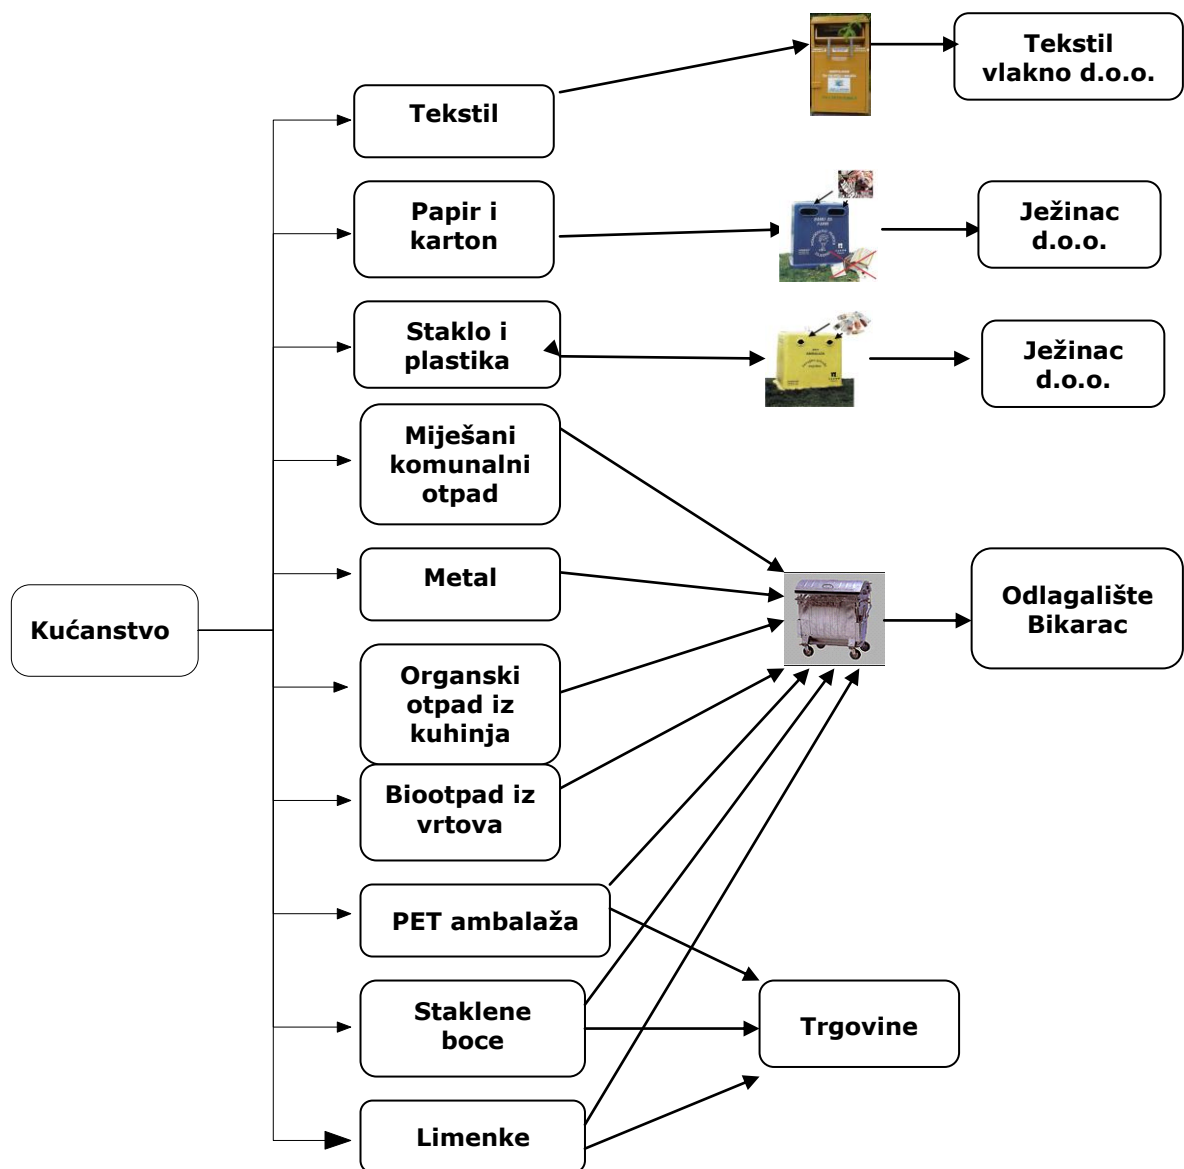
Kućanstvo

Tekstil

Papir i karton

Staklo i plastika

Miješani komunalni otpad

Metal

Organski otpad iz kuhinja

Biootpad iz vrtova

PET ambalaža

Staklene boce

Limenke

Tekstil vlakno d.o.o.

Ježinac d.o.o.

Ježinac d.o.o.

Odlagalište Bikarac

Trgovine